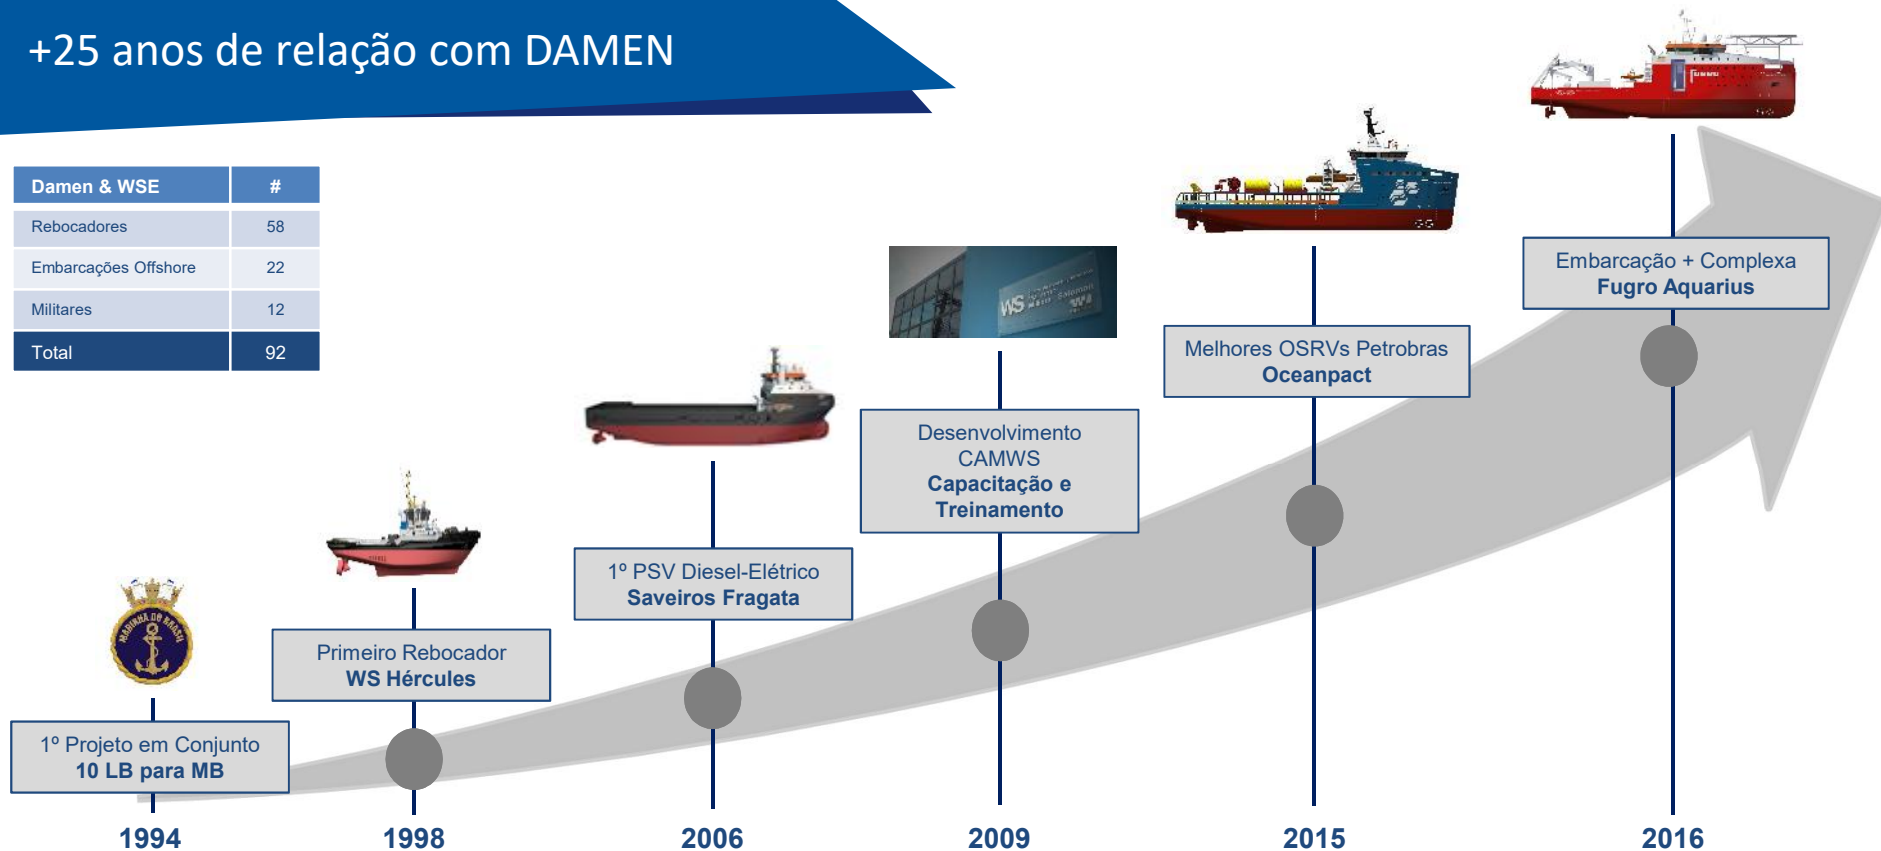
+25 anos de relação com DAMEN

| Damen & WSE | # |
|---|---|
| Rebocadores | 58 |
| Embarcações Offshore | 22 |
| Militares | 12 |
| Total | 92 |

1º Projeto em Conjunto
10 LB para MB

Primeiro Rebocador
WS Hércules

1º PSV Diesel-Elétrico
Saveiros Fragata

Desenvolvimento CAMWS
Capacitação e Treinamento

Melhores OSRVs Petrobras
Oceanpact

Embarcação + Complexa
Fugro Aquarius

1994

1998

2006

2009

2015

2016